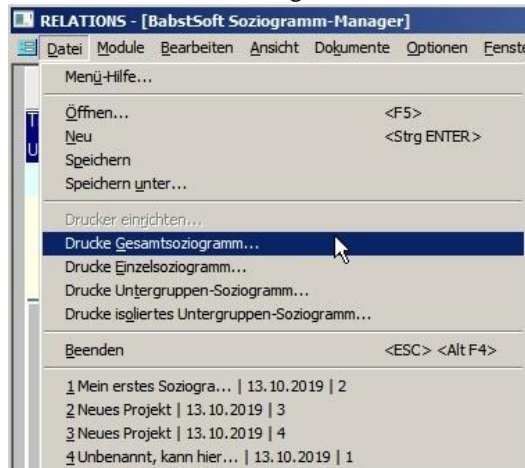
RELATIONS - [BabstSoft Soziogramm-Manager]

Datei Module Bearbeiten Ansicht Dokumente Optionen Fenste

Menü-Hilfe...

Öffnen... <F5>
Neu <Strg ENTER>
Speichern
Speichern unter...

Drucker einrichten...
Drucke Gesamtsoziogramm...
Drucke Einzelsoziogramm...
Drucke Untergruppen-Soziogramm...
Drucke isoliertes Untergruppen-Soziogramm...

Beenden <ESC> <Alt F4>

1 Mein erstes Soziogra... | 13.10.2019 | 2
2 Neues Projekt | 13.10.2019 | 3
3 Neues Projekt | 13.10.2019 | 4
4 Unbenannt, kann hier... | 13.10.2019 | 1